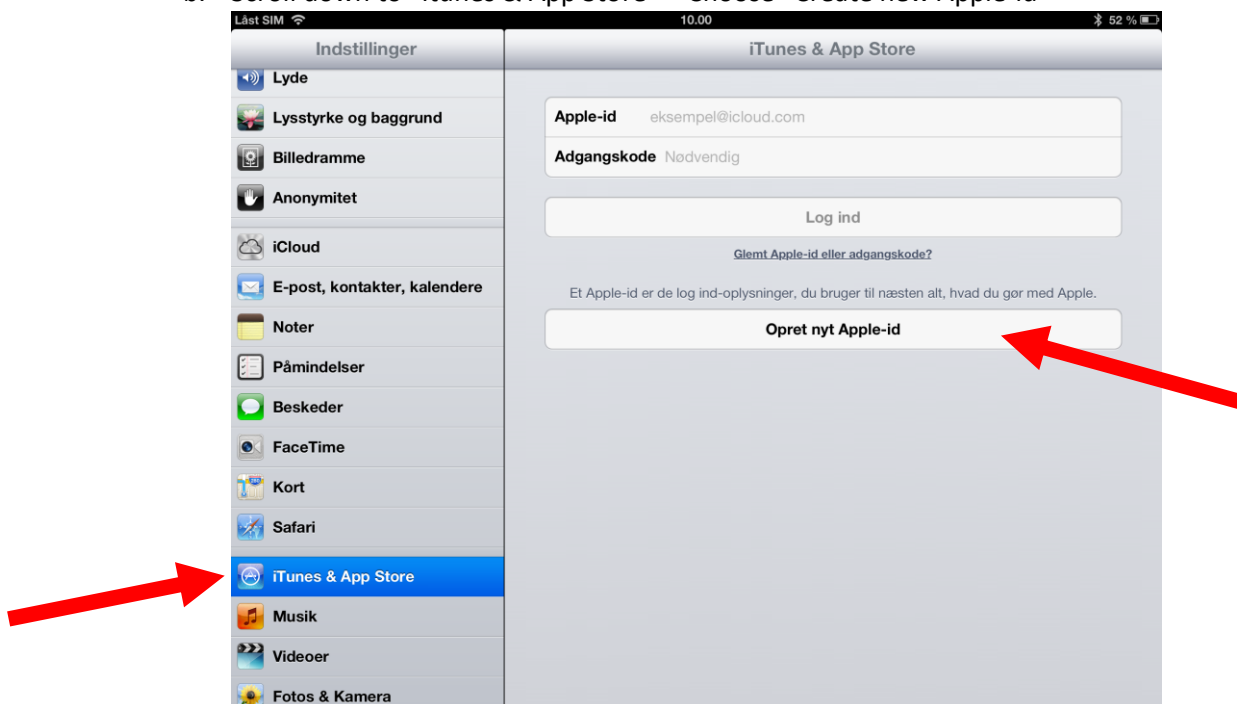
b. Scroll down to "iTunes & App Store" – choose "Create new Apple id"

Låst SIM 10.00 52 %

Indstillinger

Lyde
Lysstyrke og baggrund
Billedramme
Anonymitet
iCloud
E-post, kontakter, kalendere
Noter
Påmindelser
Beskeder
FaceTime
Kort
Safari
iTunes & App Store
Musik
Videoer
Fotos & Kamera

iTunes & App Store

Apple-id eksempel@icloud.com
Adgangskode Nødvendig

Log ind

Glemt Apple-id eller adgangskode?

Et Apple-id er de log ind-oplysninger, du bruger til næsten alt, hvad du gør med Apple.

Opret nyt Apple-id